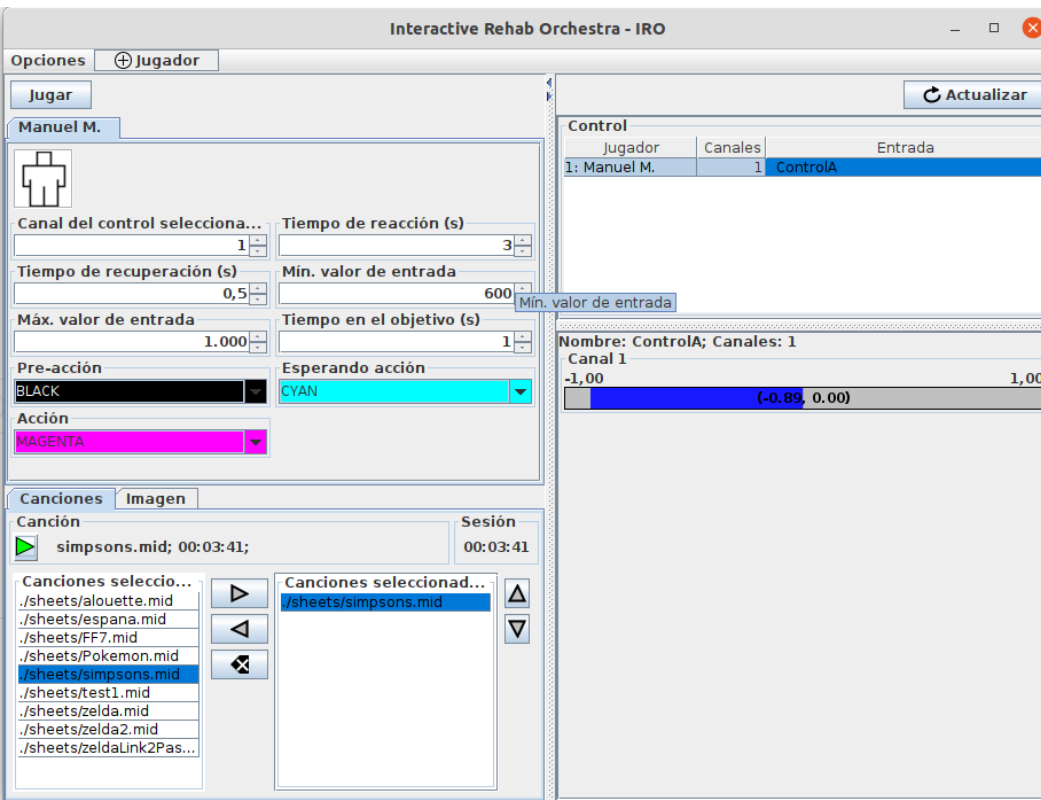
Interactive Rehab Orchestra - IRO

Opciones
Jugador

Jugar

Actualizar

Manuel M.

Canal del control selecciona...
1
Tiempo de reacción (s)
3
Tiempo de recuperación (s)
0,5
Mín. valor de entrada
600
Mín. valor de entrada
Máx. valor de entrada
1.000
Tiempo en el objetivo (s)
1
Pre-acción
BLACK
Esperando acción
CYAN
Acción
MAGENTA

Control

| Jugador | Canales | Entrada |
|---|---|---|
| 1: Manuel M. | 1 | ControlA |

Nombre: ControlA; Canales: 1
Canal 1
-1,00
1,00
(-0.89, 0.00)

Canciones
Imagen
Canción
simpsons.mid; 00:03:41;
Sesión
00:03:41

Canciones seleccio...
./sheets/alouette.mid
./sheets/espana.mid
./sheets/FF7.mid
./sheets/Pokemon.mid
./sheets/simpsons.mid
./sheets/test1.mid
./sheets/zelda.mid
./sheets/zelda2.mid
./sheets/zeldaLink2Pas...

Canciones seleccionad...
./sheets/simpsons.mid